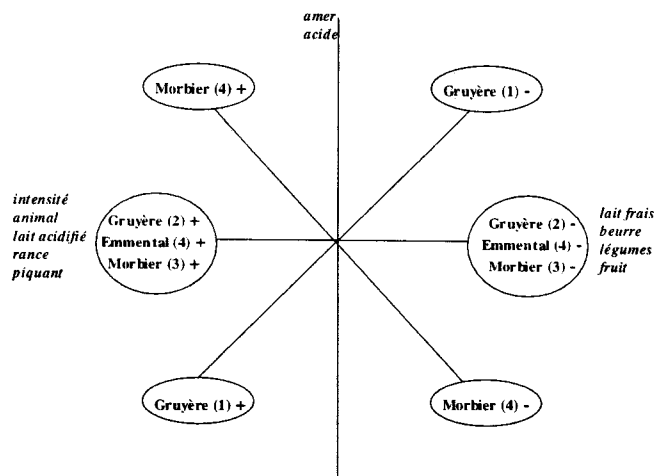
amer
acide

Morbier (4) +

Gruyère (1) -

intensité
animal
lait acidifié
rance
piquant

Gruyère (2) +
Emmental (4) +
Morbier (3) +

Gruyère (2) -
Emmental (4) -
Morbier (3) -

lait frais
beurre
légumes
fruit

Gruyère (1) +

Morbier (4) -